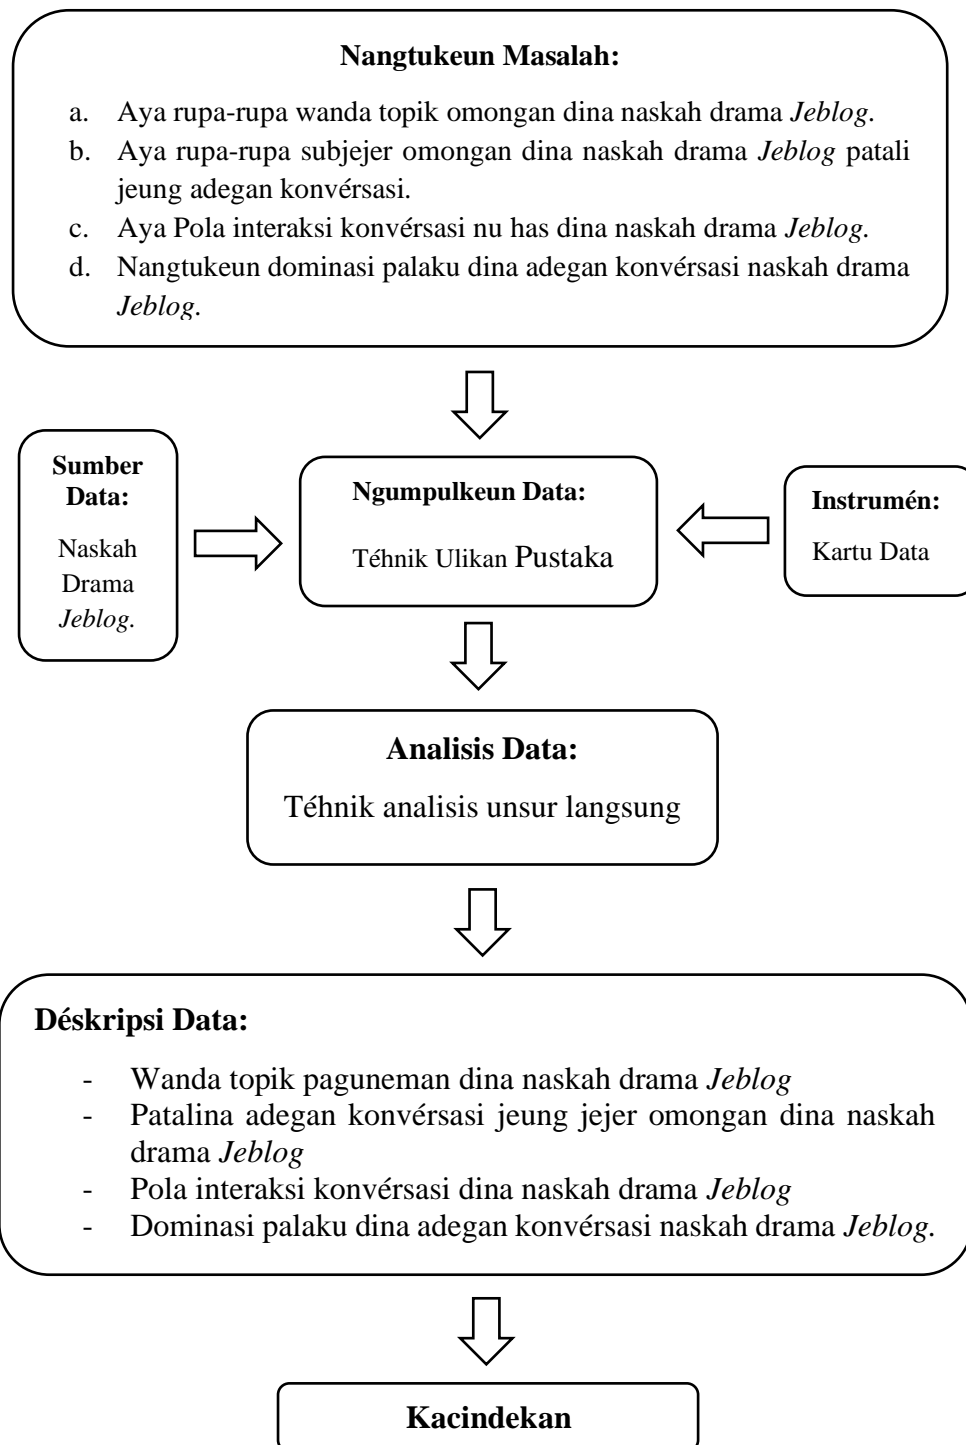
**Nangtukeun Masalah:**

a. Aya rupa-rupa wanda topik omongan dina naskah drama *Jeblog*.
b. Aya rupa-rupa subjejer omongan dina naskah drama *Jeblog* patali jeung adegan konvérsasi.
c. Aya Pola interaksi konvérsasi nu has dina naskah drama *Jeblog*.
d. Nangtukeun dominasi palaku dina adegan konvérsasi naskah drama *Jeblog*.

**Sumber Data:**
Naskah Drama *Jeblog*.

**Ngumpulkeun Data:**
Téhnik Ulikan Pustaka

**Instrumén:**
Kartu Data

**Analisis Data:**
Téhnik analisis unsur langsung

**Déskripsi Data:**

- Wanda topik paguneman dina naskah drama *Jeblog*
- Patalina adegan konvérsasi jeung jejer omongan dina naskah drama *Jeblog*
- Pola interaksi konvérsasi dina naskah drama *Jeblog*
- Dominasi palaku dina adegan konvérsasi naskah drama *Jeblog*.

**Kacindekan**